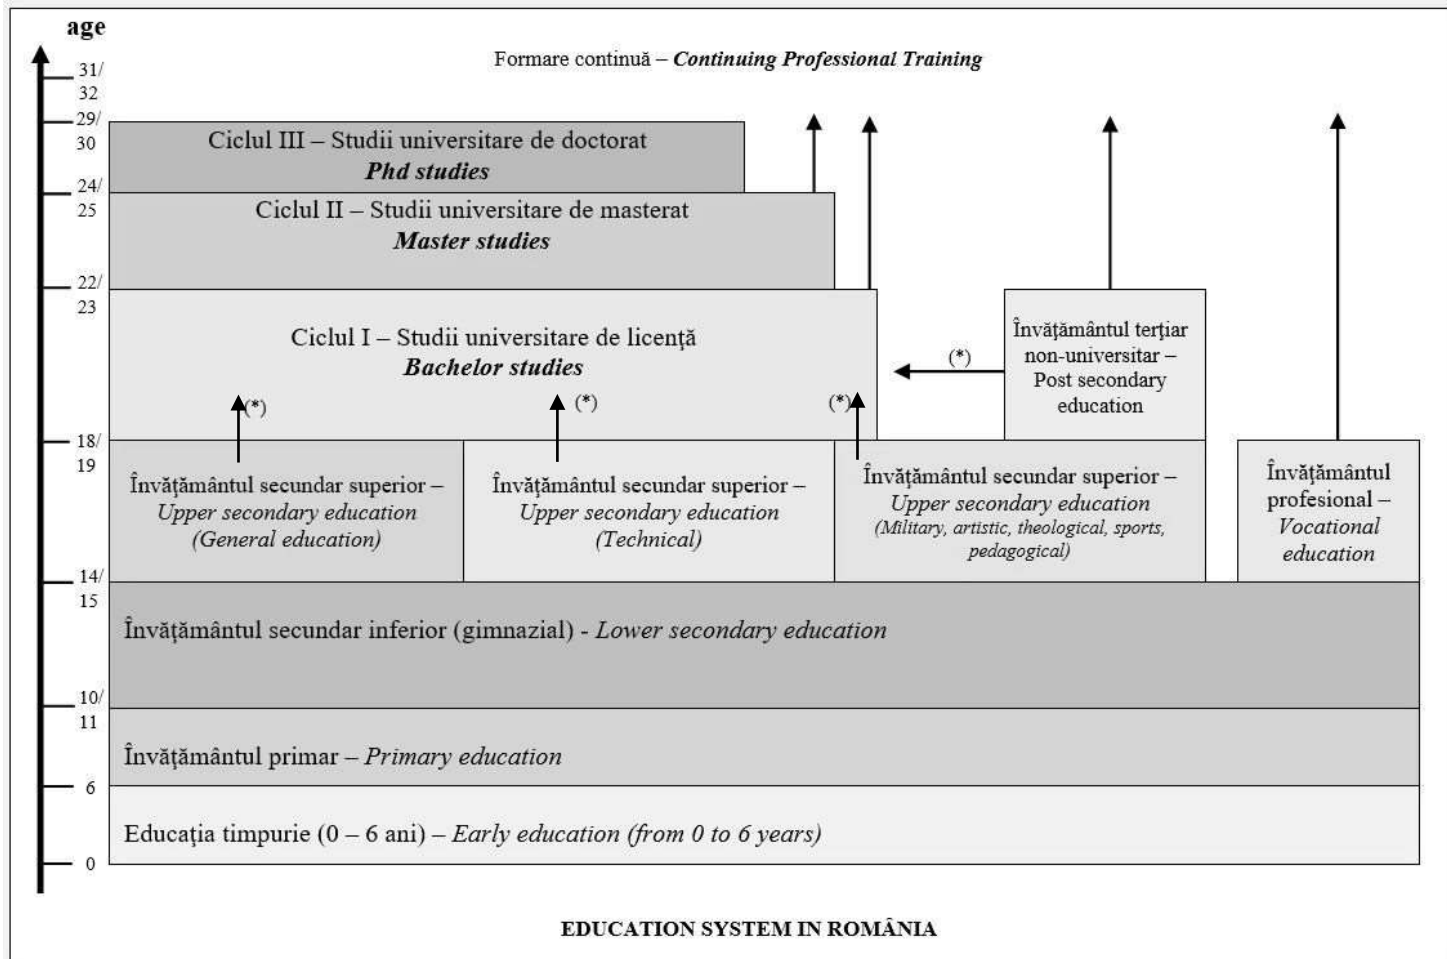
age

31/
32
29/
30
24/
25
22/
23
18/
19
14/
15
10/
11
6
0

Formare continuă – *Continuing Professional Training*

Ciclul III – Studii universitare de doctorat
***Phd studies***

Ciclul II – Studii universitare de masterat
***Master studies***

Ciclul I – Studii universitare de licență
***Bachelor studies***

Învățământul terțiar non-universitar – Post secondary education

(*)

(*)

(*)

(*)

Învățământul secundar superior – *Upper secondary education* *(General education)*

Învățământul secundar superior – *Upper secondary education* *(Technical)*

Învățământul secundar superior – *Upper secondary education* *(Military, artistic, theological, sports, pedagogical)*

Învățământul profesional – *Vocational education*

Învățământul secundar inferior (gimnazial) - *Lower secondary education*

Învățământul primar – *Primary education*

Educația timpurie (0 – 6 ani) – *Early education (from 0 to 6 years)*

**EDUCATION SYSTEM IN ROMÂNIA**